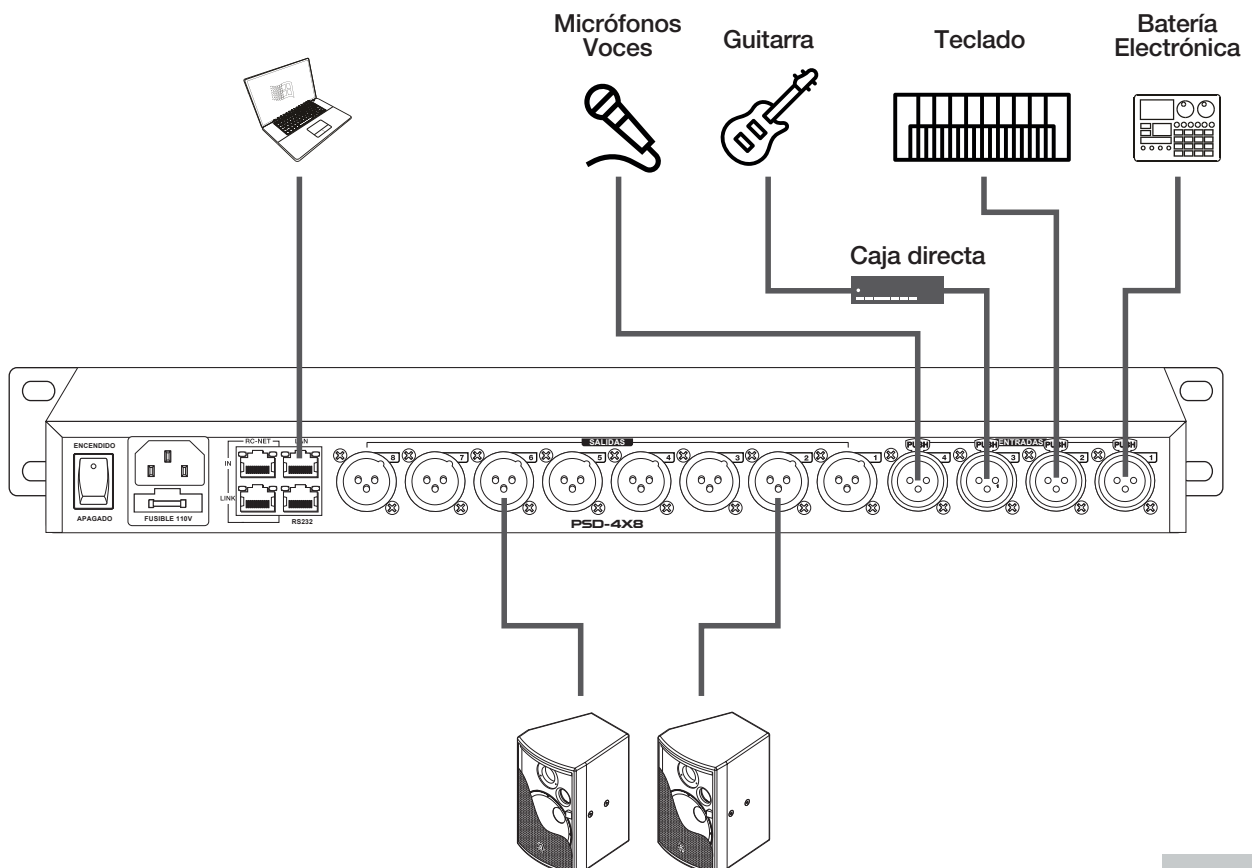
Micrófonos Voces

Guitarra

Teclado

Batería Electrónica

Caja directa

ENCENDIDO

APAGADO

FUSIBLE 110V

RC-NET

LAN

IN

LINK

RS232

SALIDAS

8

7

6

5

4

3

2

1

PUSH

PUSH

ENTRADAS

PUSH

PUSH

4

3

2

1

PSD-4X8